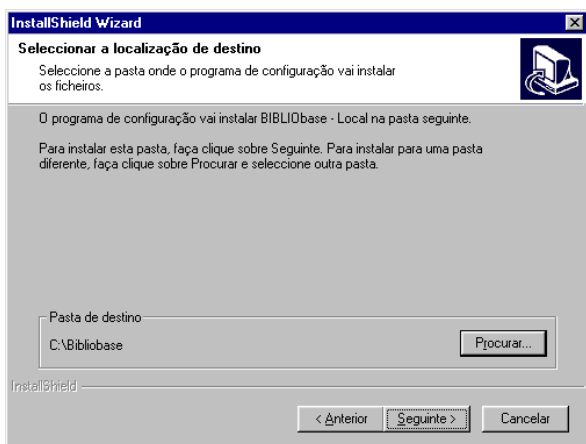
InstallShield Wizard

Seleccionar a localização de destino

Seleccione a pasta onde o programa de configuração vai instalar os ficheiros.

O programa de configuração vai instalar BIBLIObase - Local na pasta seguinte.

Para instalar esta pasta, faça clique sobre Seguinte. Para instalar para uma pasta diferente, faça clique sobre Procurar e seleccione outra pasta.

Pasta de destino

C:\Bibliobase

Procurar...

InstallShield

< Anterior

Seguinte >

Cancelar